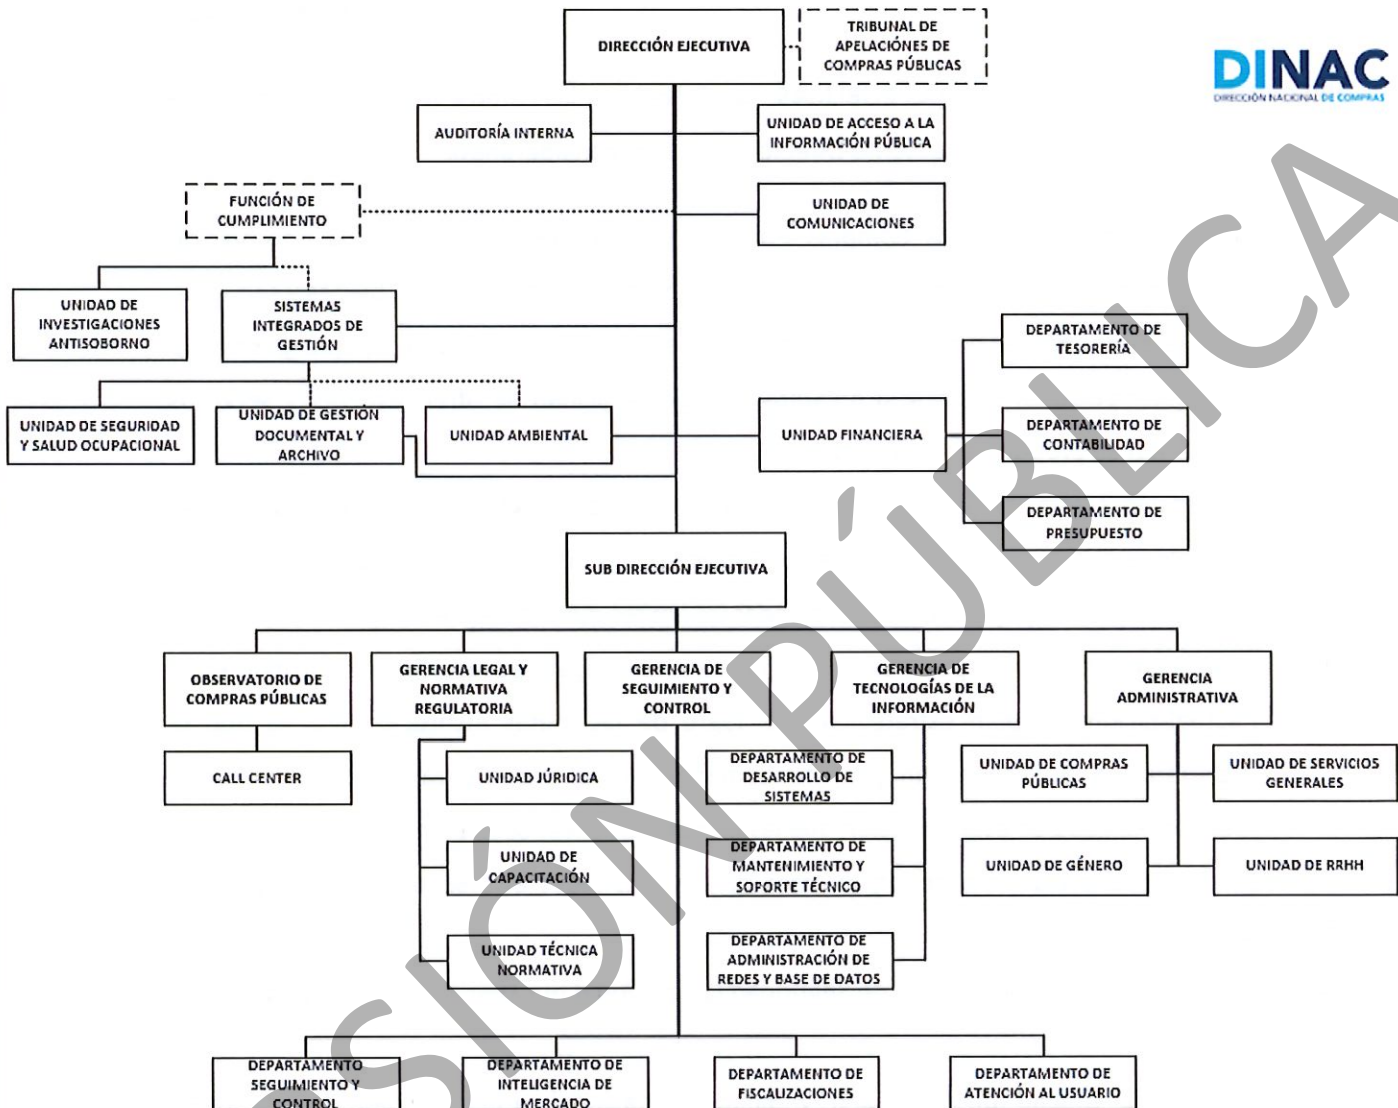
DIRECCIÓN EJECUTIVA

TRIBUNAL DE APELACIÓNES DE COMPRAS PÚBLICAS

DINAC
DIRECCIÓN NACIONAL DE COMPRAS

AUDITORÍA INTERNA

UNIDAD DE ACCESO A LA INFORMACIÓN PÚBLICA

FUNCIÓN DE CUMPLIMIENTO

UNIDAD DE COMUNICACIONES

UNIDAD DE INVESTIGACIONES ANTISOBORNO

SISTEMAS INTEGRADOS DE GESTIÓN

DEPARTAMENTO DE TESORERÍA

UNIDAD DE SEGURIDAD Y SALUD OCUPACIONAL

UNIDAD DE GESTIÓN DOCUMENTAL Y ARCHIVO

UNIDAD AMBIENTAL

UNIDAD FINANCIERA

DEPARTAMENTO DE CONTABILIDAD

DEPARTAMENTO DE PRESUPUESTO

SUB DIRECCIÓN EJECUTIVA

OBSERVATORIO DE COMPRAS PÚBLICAS

GERENCIA LEGAL Y NORMATIVA REGULATORIA

GERENCIA DE SEGUIMIENTO Y CONTROL

GERENCIA DE TECNOLOGÍAS DE LA INFORMACIÓN

GERENCIA ADMINISTRATIVA

CALL CENTER

UNIDAD JÚRIDICA

DEPARTAMENTO DE DESARROLLO DE SISTEMAS

UNIDAD DE COMPRAS PÚBLICAS

UNIDAD DE SERVICIOS GENERALES

UNIDAD DE CAPACITACIÓN

DEPARTAMENTO DE MANTENIMIENTO Y SOPORTE TÉCNICO

UNIDAD DE GÉNERO

UNIDAD DE RRHH

UNIDAD TÉCNICA NORMATIVA

DEPARTAMENTO DE ADMINISTRACIÓN DE REDES Y BASE DE DATOS

DEPARTAMENTO SEGUIMIENTO Y CONTROL

DEPARTAMENTO DE INTELIGENCIA DE MERCADO

DEPARTAMENTO DE FISCALIZACIONES

DEPARTAMENTO DE ATENCIÓN AL USUARIO

VERSIÓN PÚBLICA